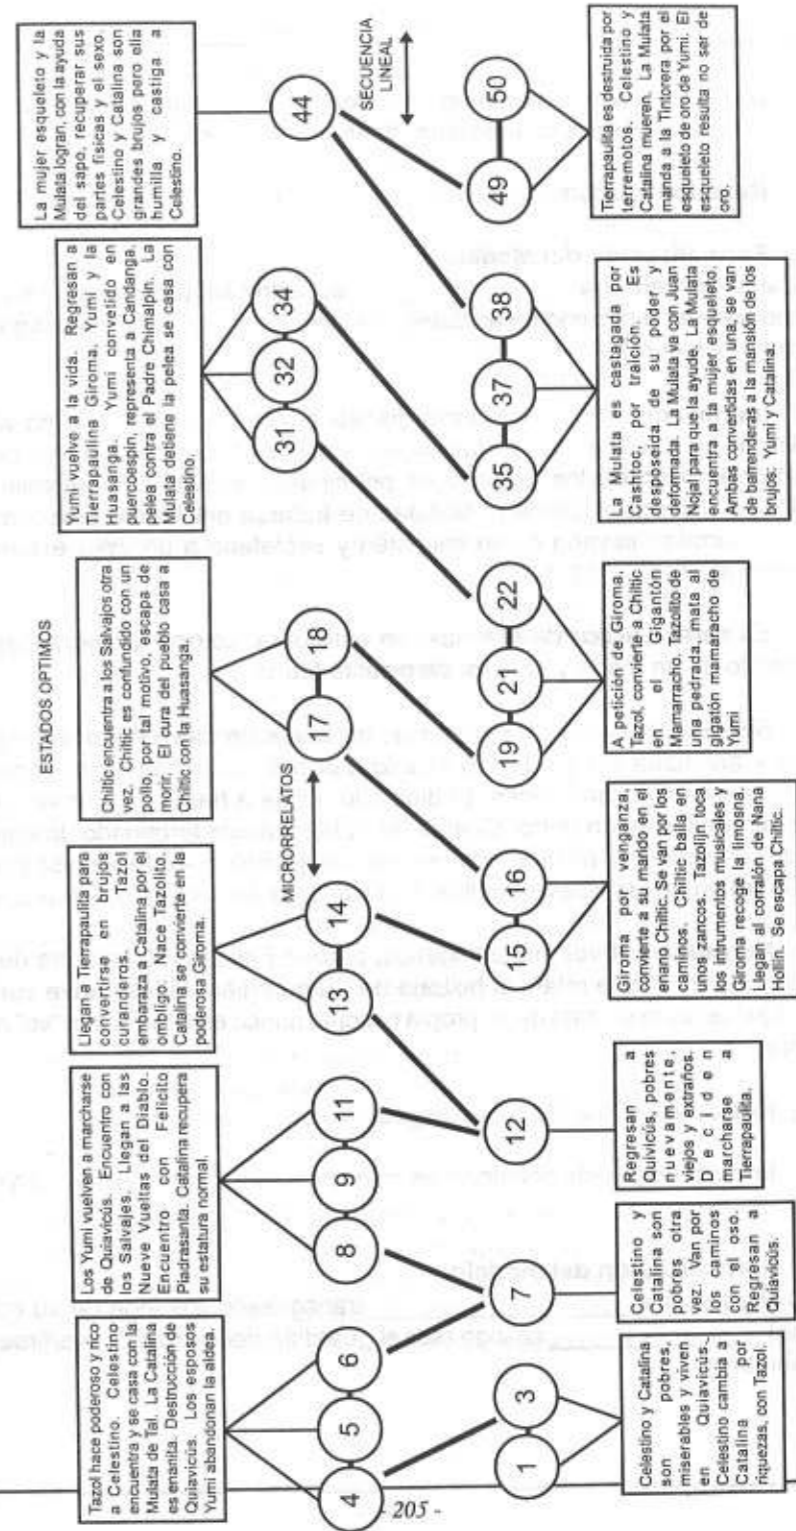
Tazol hace poderoso y rico a Celestino. Celestino encuentra y se casa con la Mulata de Tal. La Catalina es enanita. Destrucción de Quiavicús. Los esposos Yumi abandonan la aldea.

Los Yumi vuelven a marcharse de Quiavicús. Encuentro con los Salvajes. Llegan a las Nueve Vueltas del Diablo. Encuentro con Felicito Piedrasanta. Catalina recupera su estatura normal.

Llegan a Tierrapaulita para convertirse en brujos curanderos. Tazol embaraza a Catalina por el ombligo. Nace Tazolito. Catalina se convierte en la poderosa Giroma.

MICRORRELATOS

ESTADOS OPTIMOS

Chiltic encuentra a los Salvajos otra vez. Chiltic es confundido con un pollo, por tal motivo, escapa de morir. El cura del pueblo casa a Chiltic con la Huasanga.

Yumi vuelve a la vida. Regresan a Tierrapaulina Giroma, Yumi y la Huasanga. Yumi convertido en puercoespín, representa a Candanga, pelea contra el Padre Chimalpín. La Mulata detiene la pelea se casa con Celestino.

La mujer esqueleto y la Mulata logran, con la ayuda del sapo, recuperar sus partes físicas y el sexo. Celestino y Catalina son grandes brujos pero ella humilla y castiga a Celestino.

SECUENCIA LINEAL

4 5 6 8 9 11 13 14 17 18 31 32 34 44

1 3 7 12 15 16 19 21 22 35 37 38 49 50

Celestino y Catalina son pobres, miserables y viven en Quiavicús. Celestino cambia a Catalina por riquezas, con Tazol.

Celestino y Catalina son pobres otra vez. Van por los caminos con el oso. Regresan a Quiavicús.

Regresan a Quivicús, pobres nuevamente, viejos y extraños. Deciden marcharse a Tierrapaulita.

Giroma por venganza, convierte a su marido en el enano Chiltic. Se van por los caminos. Chiltic baila en unos zancos. Tazolín toca los instrumentos musicales y Giroma recoge la limosna. Llegan al corralón de Nana Hollín. Se escapa Chiltic.

A petición de Giroma, Tazol, convierte a Chiltic en el Gigantón Mamarracho. Tazolito de una pedrada, mata al gigatón mamarracho de Yumi

La Mulata es castagada por Cashtoc, por traición. Es desposeida de su poder y deformada. La Mulata va con Juan Nojal para que la ayude. La Mulata encuentra a la mujer esqueleto. Ambas convertidas en una, se van de barrenderas a la mansión de los brujos: Yumi y Catalina.

Tierrapaulita es destruida por terremotos. Celestino y Catalina mueren. La Mulata manda a la Tintorera por el esqueleto de oro de Yumi. El esqueleto resulta no ser de oro.

- 205 -